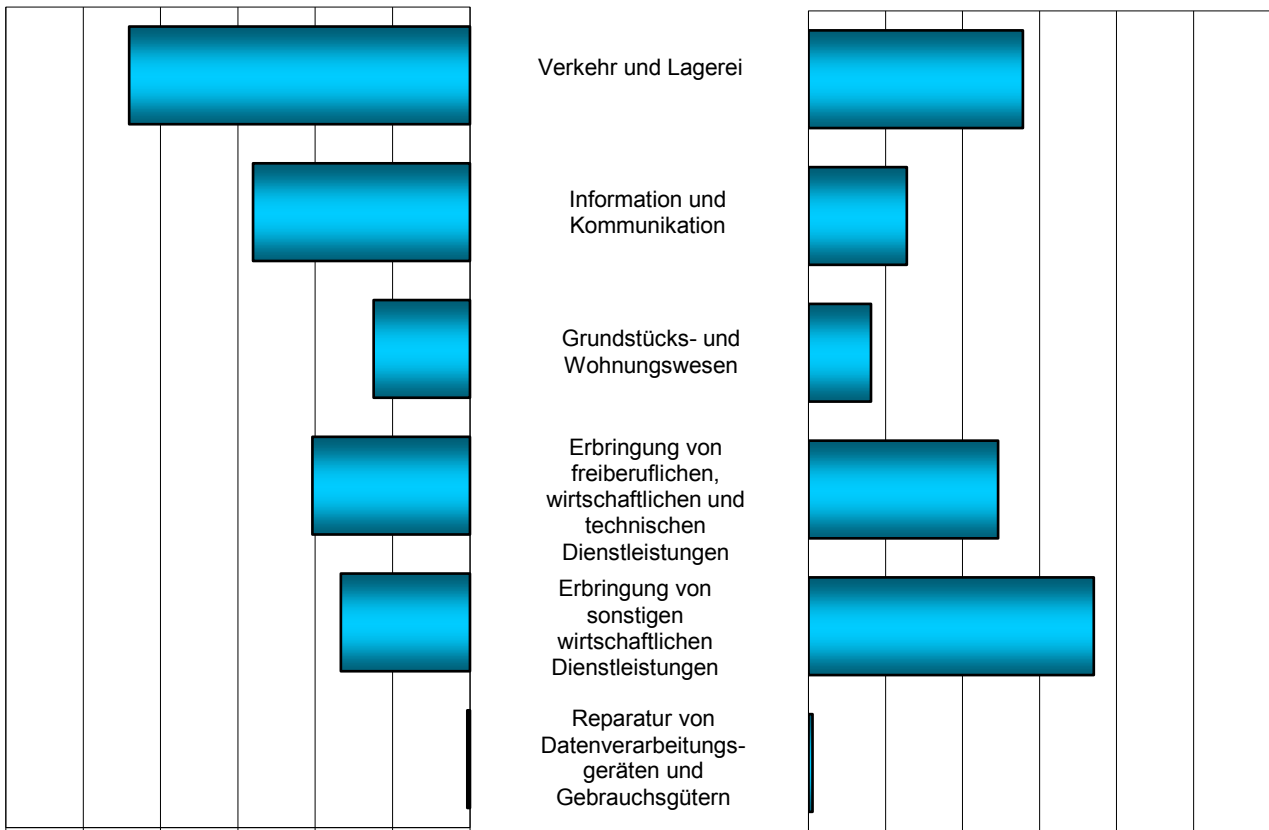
Verkehr und Lagerei

Information und Kommunikation

Grundstücks- und Wohnungswesen

Erbringung von freiberuflichen, wirtschaftlichen und technischen Dienstleistungen

Erbringung von sonstigen wirtschaftlichen Dienstleistungen

Reparatur von Datenverarbeitungsgeräten und Gebrauchsgütern